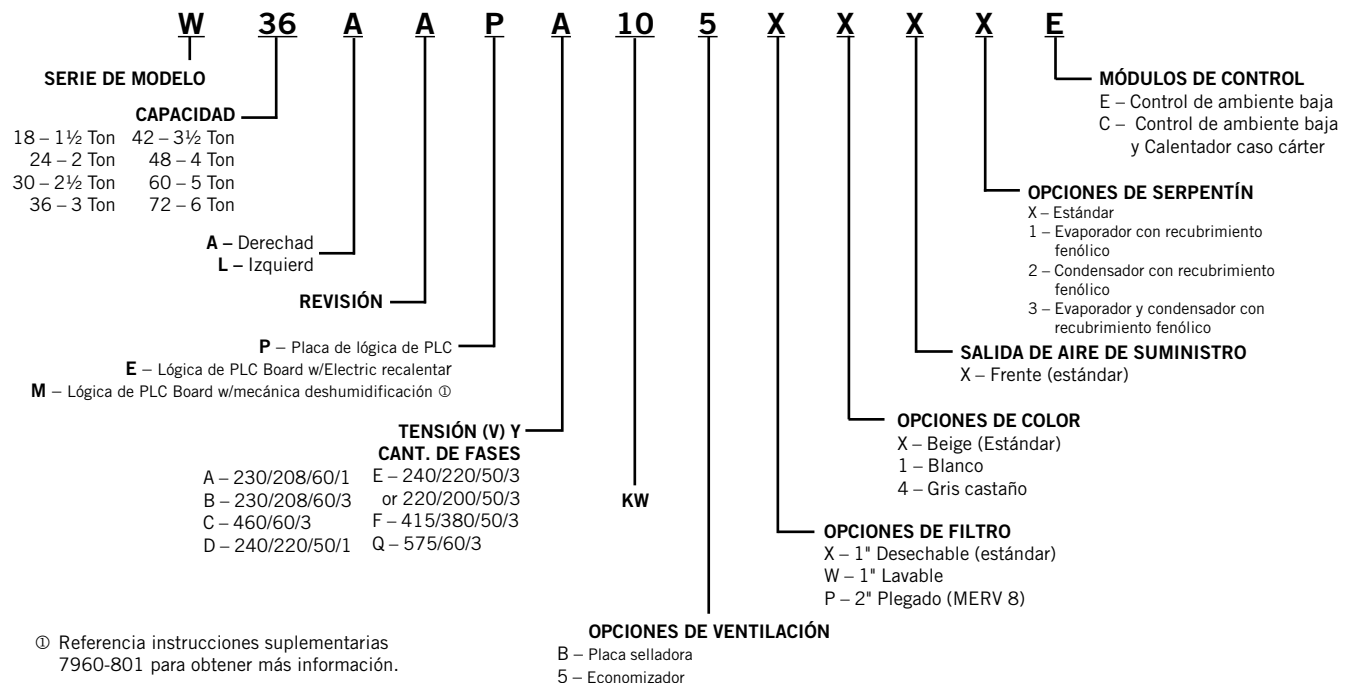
W 36 A A P A 10 5 X X X X E

SERIE DE MODELO

CAPACIDAD
18 – 1½ Ton
24 – 2 Ton
30 – 2½ Ton
36 – 3 Ton
42 – 3½ Ton
48 – 4 Ton
60 – 5 Ton
72 – 6 Ton

A – Derechad
L – Izquierd

REVISIÓN

P – Placa de lógica de PLC
E – Lógica de PLC Board w/Electric recalentar
M – Lógica de PLC Board w/mecánica deshumidificación ①

TENSIÓN (V) Y CANT. DE FASES
A – 230/208/60/1
B – 230/208/60/3
C – 460/60/3
D – 240/220/50/1
E – 240/220/50/3 or 220/200/50/3
F – 415/380/50/3
Q – 575/60/3

KW

OPCIONES DE VENTILACIÓN
B – Placa selladora
5 – Economizador

OPCIONES DE FILTRO
X – 1" Desechable (estándar)
W – 1" Lavable
P – 2" Plegado (MERV 8)

OPCIONES DE COLOR
X – Beige (Estándar)
1 – Blanco
4 – Gris castaño

SALIDA DE AIRE DE SUMINISTRO
X – Frente (estándar)

OPCIONES DE SERPENTÍN
X – Estándar
1 – Evaporador con recubrimiento fenólico
2 – Condensador con recubrimiento fenólico
3 – Evaporador y condensador con recubrimiento fenólico

MÓDULOS DE CONTROL
E – Control de ambiente baja
C – Control de ambiente baja y Calentador caso cárter

① Referencia instrucciones suplementarias 7960-801 para obtener más información.